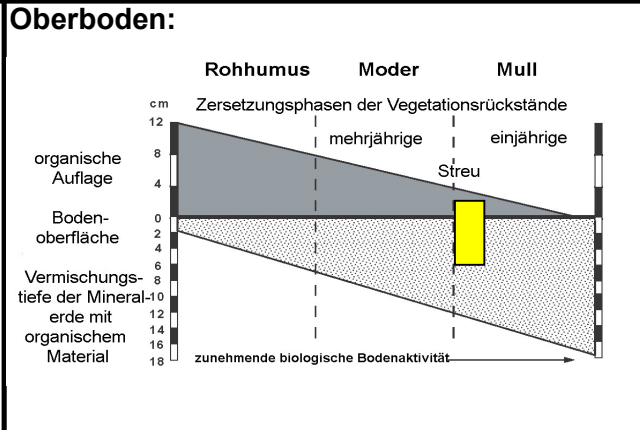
Oberboden:

Rohhumus Moder Mull

cm
Zersetzungsphasen der Vegetationsrückstände

12
8
4
0
2
4
6
8
10
12
14
16
18

mehrjährige einjährige

Streu

organische Auflage

Bodenoberfläche

Vermischungstiefe der Mineralerde mit organischem Material

zunehmende biologische Bodenaktivität